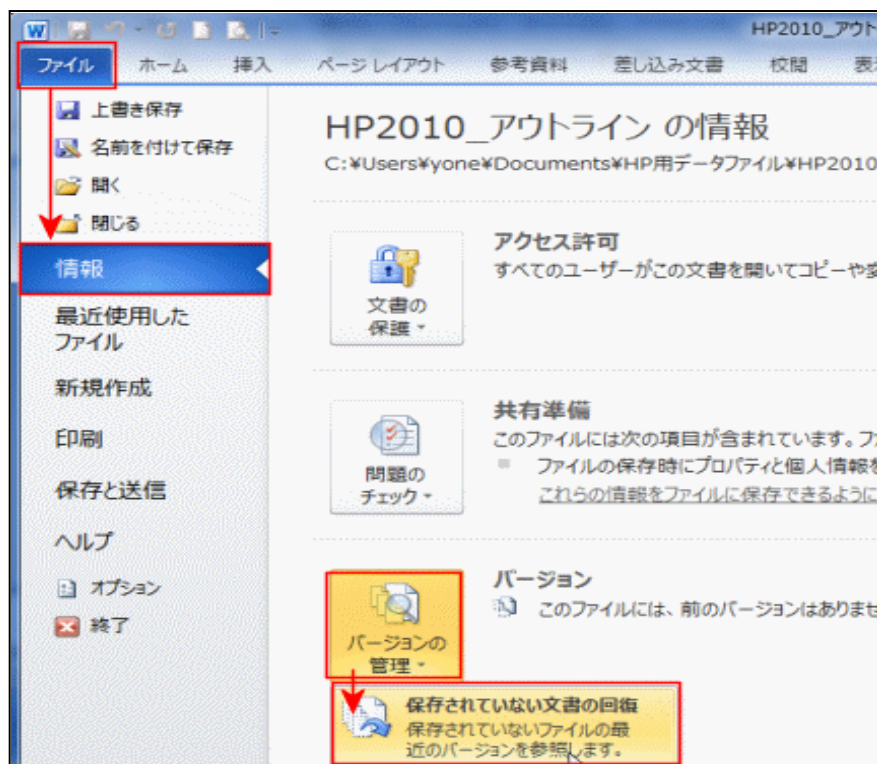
HP2010_アウト

ファイル ホーム 挿入 ページレイアウト 参考資料 差し込み文書 校閲 表

上書き保存
名前を付けて保存
開く
閉じる
情報
最近使用したファイル
新規作成
印刷
保存と送信
ヘルプ
オプション
終了

HP2010_アウトライン の情報
C:¥Users¥yone¥Documents¥HP用データファイル¥HP2010

文書の保護
アクセス許可
すべてのユーザーがこの文書を開いてコピーや変

問題のチェック
共有準備
このファイルには次の項目が含まれています。フ
ファイルの保存時にプロパティと個人情報を
これらの情報をファイルに保存できるように

バージョンの管理
バージョン
このファイルには、前のバージョンはありませ

保存されていない文書の回復
保存されていないファイルの最近のバージョンを参照します。